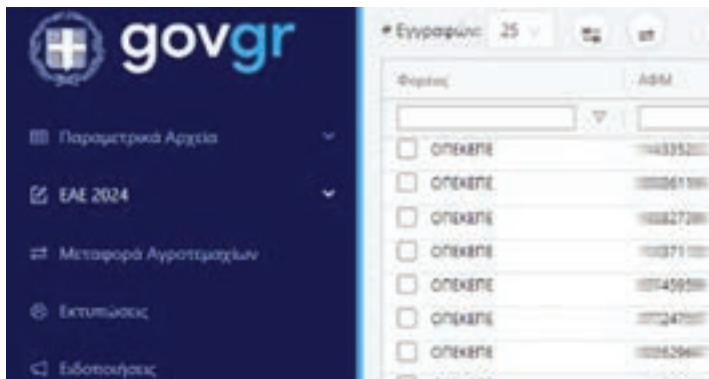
govgr

Παραμετρικά Αρχεία

ΕΑΕ 2024

Μεταφορά Αγροτεμαχίων

Εκτυπώσεις

Ειδοποιήσεις

# Εγγραφών: 25

| Φορέας | ΑΦΜ |
|---|---|
| ΟΠΕΚΕΠΕ | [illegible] |
| ΟΠΕΚΕΠΕ | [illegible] |
| ΟΠΕΚΕΠΕ | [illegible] |
| ΟΠΕΚΕΠΕ | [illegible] |
| ΟΠΕΚΕΠΕ | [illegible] |
| ΟΠΕΚΕΠΕ | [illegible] |
| ΟΠΕΚΕΠΕ | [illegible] |